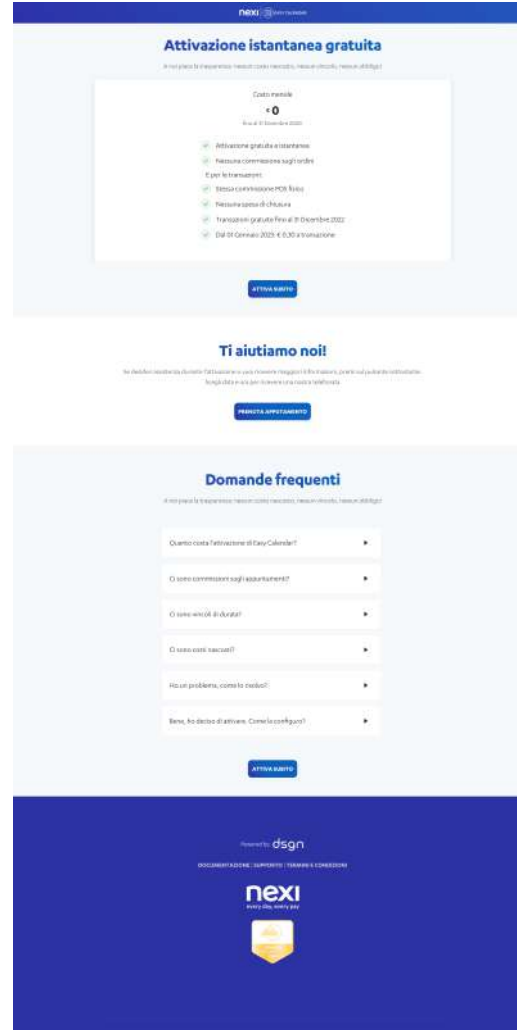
nexi | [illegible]

Attivazione istantanea gratuita

A noi piace la trasparenza: nessun costo nascosto, nessun vincolo, nessun obbligo!

Costo mensile

€0

fino al 31 Dicembre 2022

Attivazione gratuita e istantanea

Nessuna commissione sugli ordini

E per le transazioni:

Stessa commissione POS fisico

Nessuna spesa di chiusura

Transazioni gratuite fino al 31 Dicembre 2022

Dal 01 Gennaio 2023: € 0,30 a transazione

ATTIVA SUBITO

Ti aiutiamo noi!

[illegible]

PRENOTA APPUNTAMENTO

Domande frequenti

A noi piace la trasparenza: nessun costo nascosto, nessun vincolo, nessun obbligo!

Quanto costa l'attivazione di Easy Calendar?

Ci sono commissioni sugli appuntamenti?

Ci sono vincoli di durata?

Ci sono costi nascosti?

Ho un problema, come lo risolvo?

Bene, ho deciso di attivare. Come la configuro?

ATTIVA SUBITO

Powered by dsgn

DOCUMENTAZIONE | SUPPORTO | TERMINI E CONDIZIONI

nexi
every day, every pay